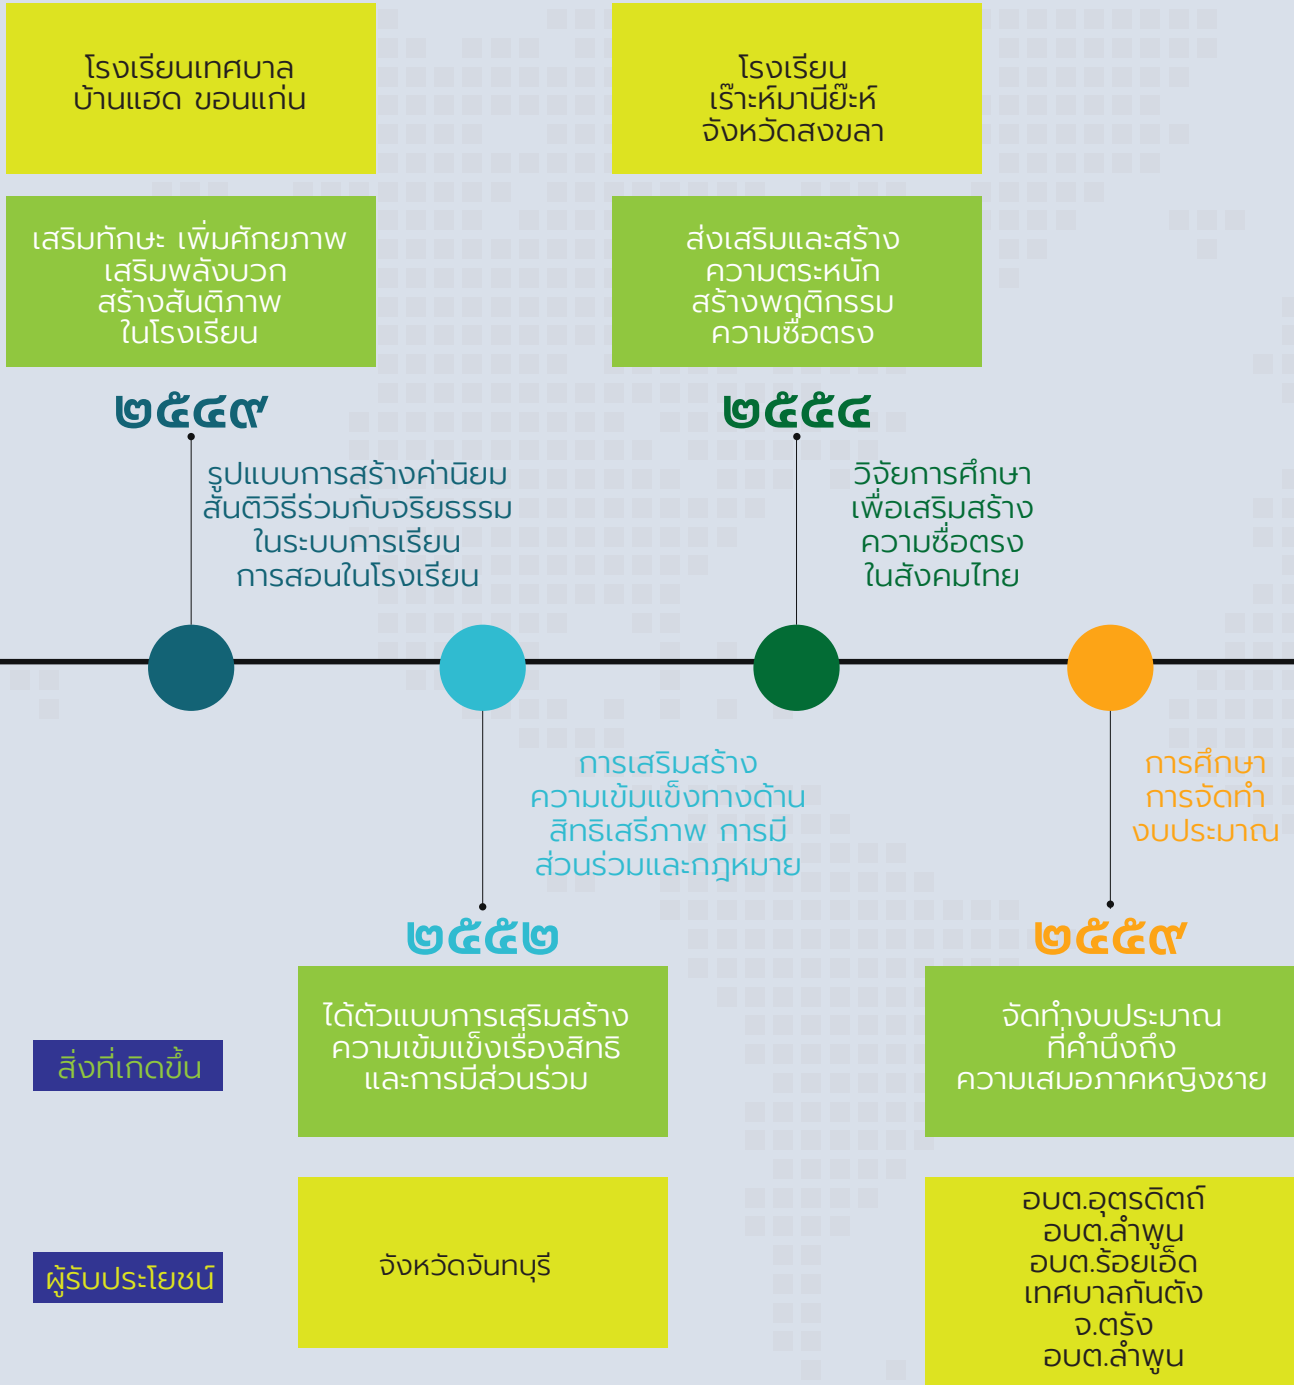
โรงเรียนเทศบาล บ้านแฮด ขอนแก่น

เสริมทักษะ เพิ่มศักยภาพ เสริมพลังบวก สร้างสันติภาพ ในโรงเรียน

๒๕๔๙

รูปแบบการสร้างค่านิยม สันติวิธีร่วมกับจริยธรรม ในระบบการเรียน การสอนในโรงเรียน

โรงเรียน เร๊าะห์มานีย๊ะห์ จังหวัดสงขลา

ส่งเสริมและสร้าง ความตระหนัก สร้างพฤติกรรม ความซื่อตรง

๒๕๕๔

วิจัยการศึกษา เพื่อเสริมสร้าง ความซื่อตรง ในสังคมไทย

การเสริมสร้าง ความเข้มแข็งทางด้าน สิทธิเสรีภาพ การมี ส่วนร่วมและกฎหมาย

๒๕๕๒

การศึกษา การจัดทำ งบประมาณ

๒๕๕๙

สิ่งที่เกิดขึ้น

ได้ตัวแบบการเสริมสร้าง ความเข้มแข็งเรื่องสิทธิ และการมีส่วนร่วม

จัดทำงบประมาณ ที่คำนึงถึง ความเสมอภาคหญิงชาย

ผู้รับประโยชน์

จังหวัดจันทบุรี

อบต.อุตรดิตถ์ อบต.ลำพูน อบต.ร้อยเอ็ด เทศบาลกันตัง จ.ตรัง อบต.ลำพูน